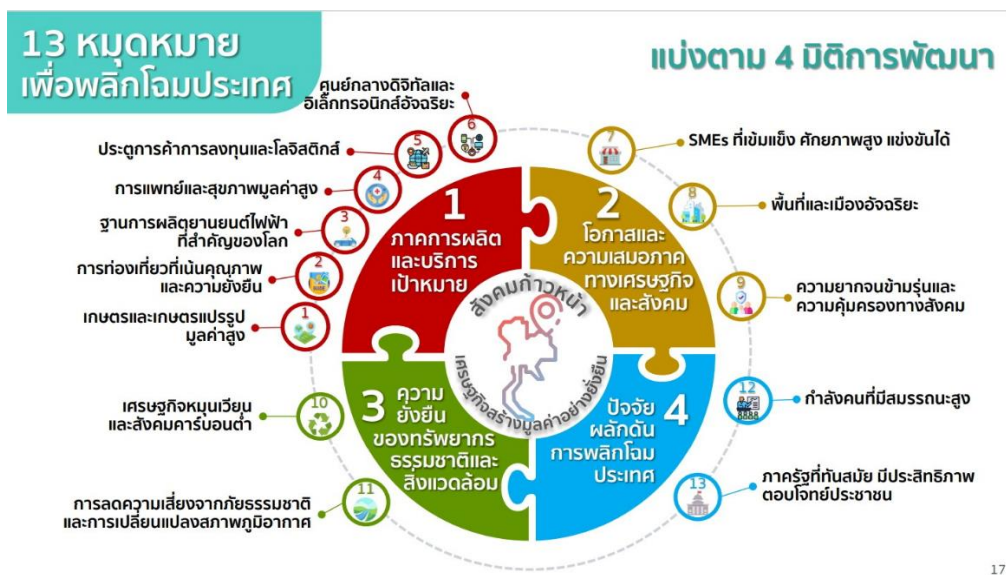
13 หมุดหมาย
เพื่อพลิกโฉมประเทศ

แบ่งตาม 4 มิติการพัฒนา

6
ศูนย์กลางดิจิทัลและอิเล็กทรอนิกส์อัจฉริยะ

5
ประตูการค้าการลงทุนและโลจิสติกส์

4
การแพทย์และสุขภาพมูลค่าสูง

3
ฐานการผลิตยานยนต์ไฟฟ้าที่สำคัญของโลก

2
การท่องเที่ยวที่เน้นคุณภาพและความยั่งยืน

1
เกษตรและเกษตรแปรรูปมูลค่าสูง

7
SMEs ที่เข้มแข็ง ศักยภาพสูง แข่งขันได้

8
พื้นที่และเมืองอัจฉริยะ

9
ความยากจนข้ามรุ่นและความคุ้มครองทางสังคม

1
ภาคการผลิตและบริการเป้าหมาย

2
โอกาสและความเสมอภาคทางเศรษฐกิจและสังคม

สังคมก้าวหน้า
เศรษฐกิจสร้างมูลค่าอย่างยั่งยืน

3
ความยั่งยืนของทรัพยากรธรรมชาติและสิ่งแวดล้อม

4
ปัจจัยผลักดันการพลิกโฉมประเทศ

10
เศรษฐกิจหมุนเวียนและสังคมคาร์บอนต่ำ

11
การลดความเสี่ยงจากภัยธรรมชาติและการเปลี่ยนแปลงสภาพภูมิอากาศ

12
กำลังคนที่มีสมรรถนะสูง

13
ภาครัฐที่ทันสมัย มีประสิทธิภาพ ตอบโจทย์ประชาชน

17